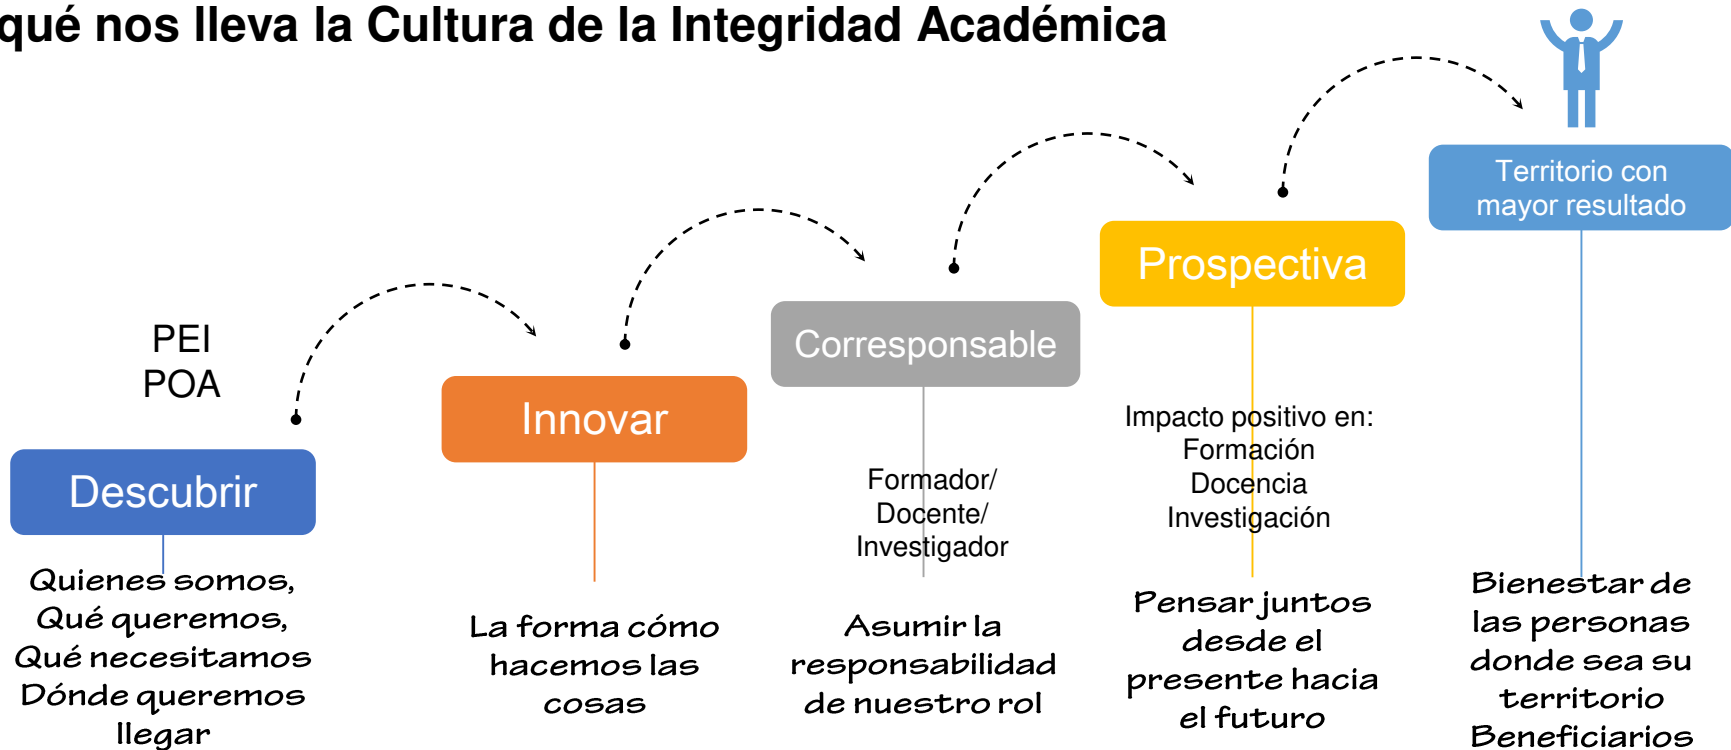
qué nos lleva la Cultura de la Integridad Académica

PEI
POA

Descubrir

Quienes somos,
Qué queremos,
Qué necesitamos
Dónde queremos
llegar

Innovar

La forma cómo
hacemos las
cosas

Corresponsable

Formador/
Docente/
Investigador

Asumir la
responsabilidad
de nuestro rol

Prospectiva

Impacto positivo en:
Formación
Docencia
Investigación

Pensar juntos
desde el
presente hacia
el futuro

Territorio con
mayor resultado

Bienestar de
las personas
donde sea su
territorio
Beneficiarios